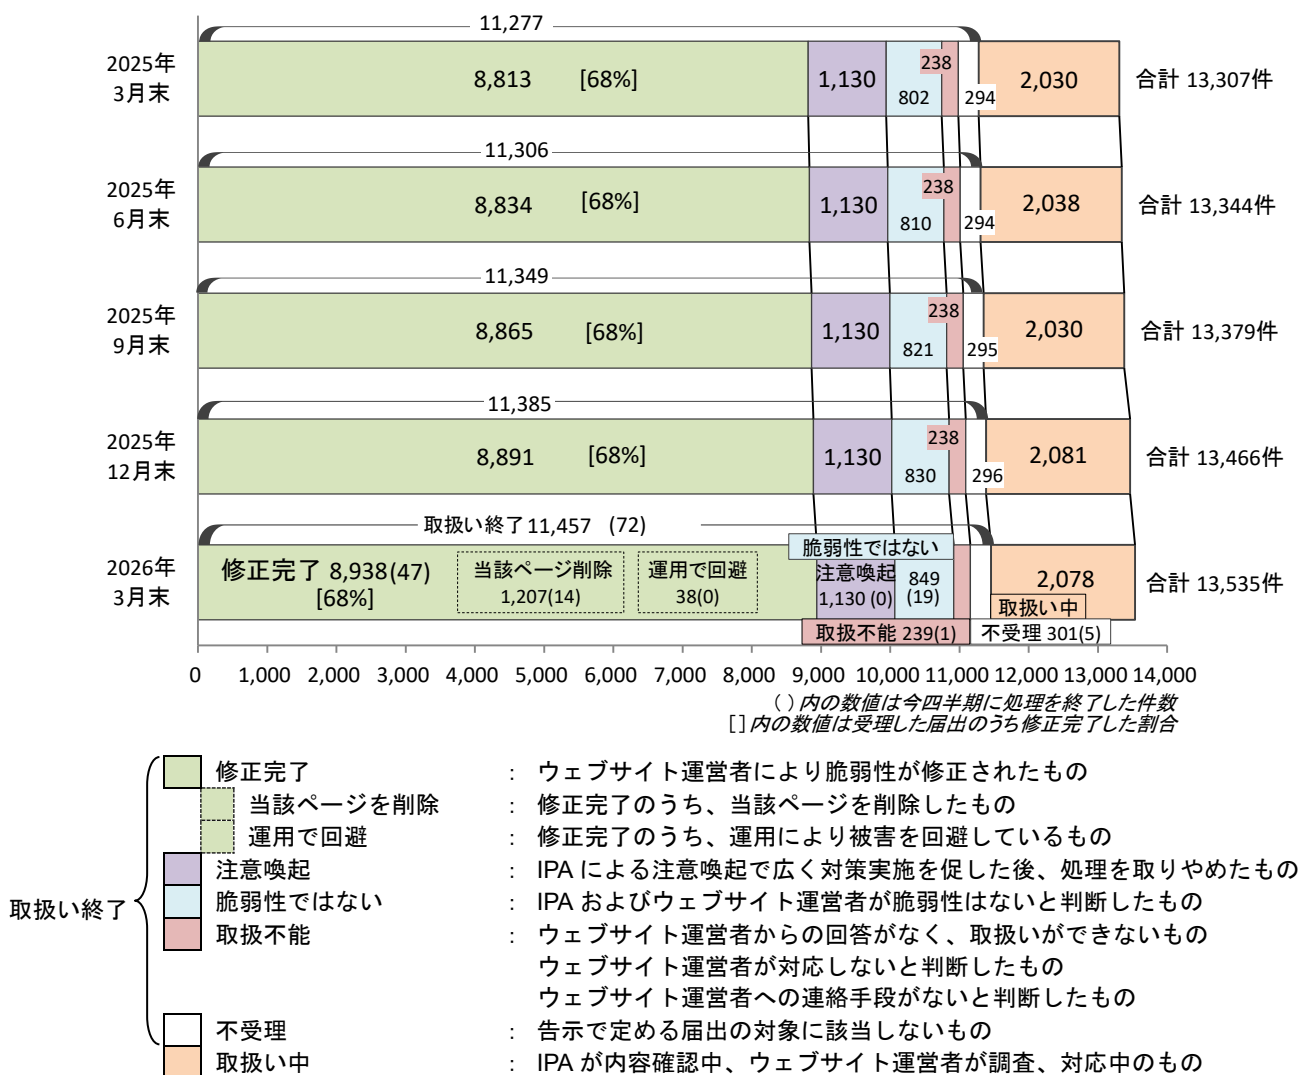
11,277

2025年 3月末 8,813 [68%] 1,130 238 802 294 2,030 合計 13,307件

11,306

2025年 6月末 8,834 [68%] 1,130 238 810 294 2,038 合計 13,344件

11,349

2025年 9月末 8,865 [68%] 1,130 238 821 295 2,030 合計 13,379件

11,385

2025年 12月末 8,891 [68%] 1,130 238 830 296 2,081 合計 13,466件

取扱い終了 11,457 (72)

2026年 3月末 修正完了 8,938(47) [68%] 当該ページ削除 1,207(14) 運用で回避 38(0) 脆弱性ではない 注意喚起 1,130 (0) 849 (19) 2,078 取扱い中 取扱不能 239(1) 不受理 301(5) 合計 13,535件

0 1,000 2,000 3,000 4,000 5,000 6,000 7,000 8,000 9,000 10,000 11,000 12,000 13,000 14,000

( )内の数値は今四半期に処理を終了した件数
[ ]内の数値は受理した届出のうち修正完了した割合

取扱い終了
修正完了 : ウェブサイト運営者により脆弱性が修正されたもの
当該ページを削除 : 修正完了のうち、当該ページを削除したもの
運用で回避 : 修正完了のうち、運用により被害を回避しているもの
注意喚起 : IPA による注意喚起で広く対策実施を促した後、処理を取りやめたもの
脆弱性ではない : IPA およびウェブサイト運営者が脆弱性はないと判断したもの
取扱不能 : ウェブサイト運営者からの回答がなく、取扱いができないもの
ウェブサイト運営者が対応しないと判断したもの
ウェブサイト運営者への連絡手段がないと判断したもの
不受理 : 告示で定める届出の対象に該当しないもの
取扱い中 : IPA が内容確認中、ウェブサイト運営者が調査、対応中のもの